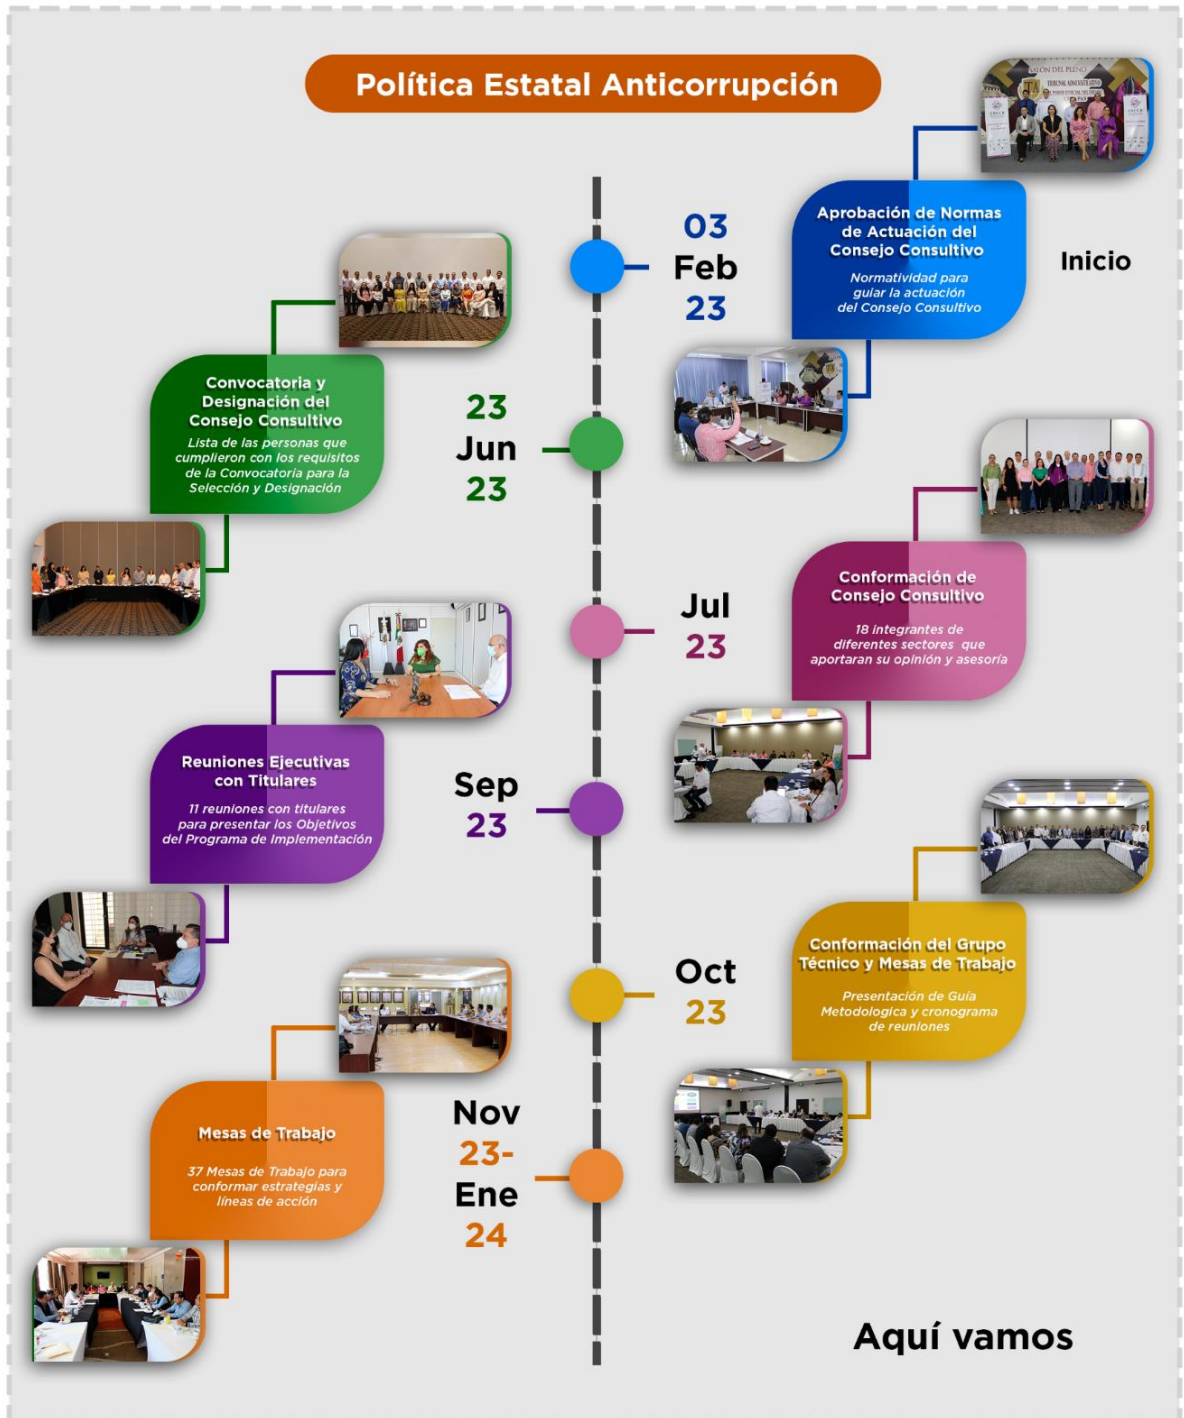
Política Estatal Anticorrupción

03
Feb
23

Aprobación de Normas de Actuación del Consejo Consultivo

Normatividad para guiar la actuación del Consejo Consultivo

Inicio

23
Jun
23

Convocatoria y Designación del Consejo Consultivo

Lista de las personas que cumplieron con los requisitos de la Convocatoria para la Selección y Designación

Jul
23

Conformación de Consejo Consultivo

18 integrantes de diferentes sectores que aportaran su opinión y asesoría

Sep
23

Reuniones Ejecutivas con Titulares

11 reuniones con titulares para presentar los Objetivos del Programa de Implementación

Oct
23

Conformación del Grupo Técnico y Mesas de Trabajo

Presentación de Guía Metodológica y cronograma de reuniones

Nov
23-
Ene
24

Mesas de Trabajo

37 Mesas de Trabajo para conformar estrategias y líneas de acción

Aquí vamos